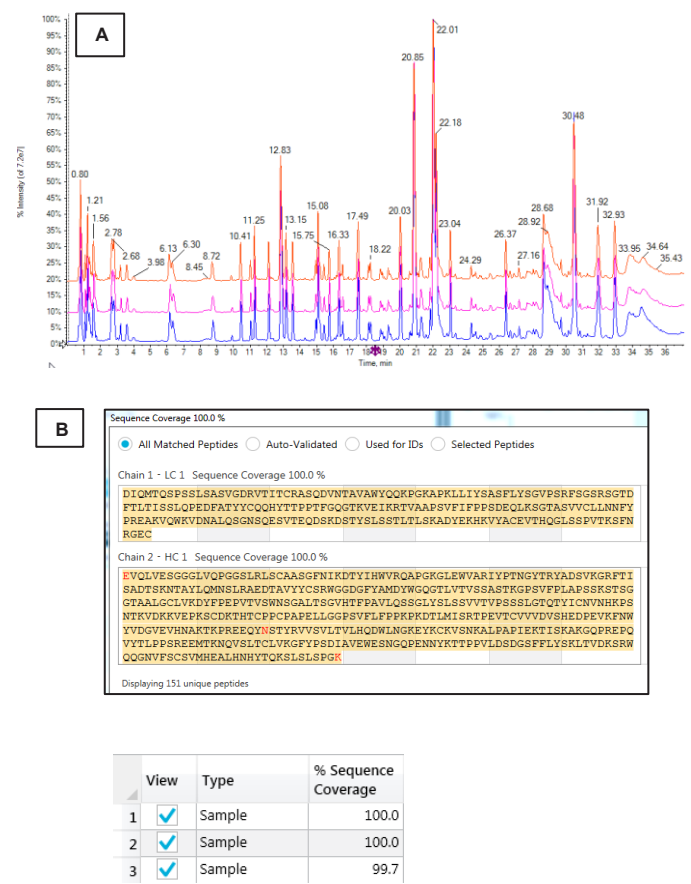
A

100%
95%
90%
85%
80%
75%
70%
65%
60%
55%
50%
45%
40%
35%
30%
25%
20%
15%
10%
5%
0%

% Intensity (of 7.2e7)

0.80
1.21
1.56
2.78
2.68
3.98
6.13
6.30
8.45
8.72
10.41
11.25
12.83
13.15
15.08
15.75
16.33
17.49
18.22
20.03
20.85
22.01
22.18
23.04
24.29
26.37
27.16
28.68
28.92
30.48
31.92
32.93
33.95
34.64
35.43

1 2 3 4 5 6 7 8 9 10 11 12 13 14 15 16 17 18 19 20 21 22 23 24 25 26 27 28 29 30 31 32 33 34 35 36
Time, min

B

Sequence Coverage 100.0 %

All Matched Peptides   Auto-Validated   Used for IDs   Selected Peptides

Chain 1 - LC 1  Sequence Coverage 100.0 %
DIQMTQSPSSLSASVGDRVTITCRASQDVNTAVAWYQQKPGKAPKLLIYSASFLYSGVPSRFSGSRSGTD
FTLTISSLQPEDFATYYCQQHYTTPPTFGQGTKVEIKRTVAAPSVFIFPPSDEQLKSGTASVVCLLNNFY
PREAKVQWKVDNALQSGNSQESVTEQDSKDSTYSLSSTLTLSKADYEKHKVYACEVTHQGLSSPVTKSFN
RGEC

Chain 2 - HC 1  Sequence Coverage 100.0 %
EVQLVESGGGLVQPGGSLRLSCAASGFNIKDTYIHWVRQAPGKGLEWVARIYPTNGYTRYADSVKGRFTI
SADTSKNTAYLQMNSLRAEDTAVYYCSRWGGDGFYAMDYWGQGTLVTVSSASTKGPSVFPLAPSSKSTSG
GTAALGCLVKDYFPEPVTVSWNSGALTSGVHTFPAVLQSSGLYSLSSVVTVPSSSLGTQTYICNVNHKPS
NTKVDKKVEPKSCDKTHTCPPCPAPELLGGPSVFLFPPKPKDTLMISRTPEVTCVVVDVSHEDPEVKFNW
YVDGVEVHNAKTKPREEQYNSTYRVVSVLTVLHQDWLNGKEYKCKVSNKALPAPIEKTISKAKGQPREPQ
VYTLPPSREEMTKNQVSLTCLVKGFYPSDIAVEWESNGQPENNYKTTPPVLDSDGSFFLYSKLTVDKSRW
QQGNVFSCSVMHEALHNHYTQKSLSLSPGK

Displaying 151 unique peptides

| | View | Type | % Sequence Coverage |
|---|---|---|---|
| 1 | ✓ | Sample | 100.0 |
| 2 | ✓ | Sample | 100.0 |
| 3 | ✓ | Sample | 99.7 |